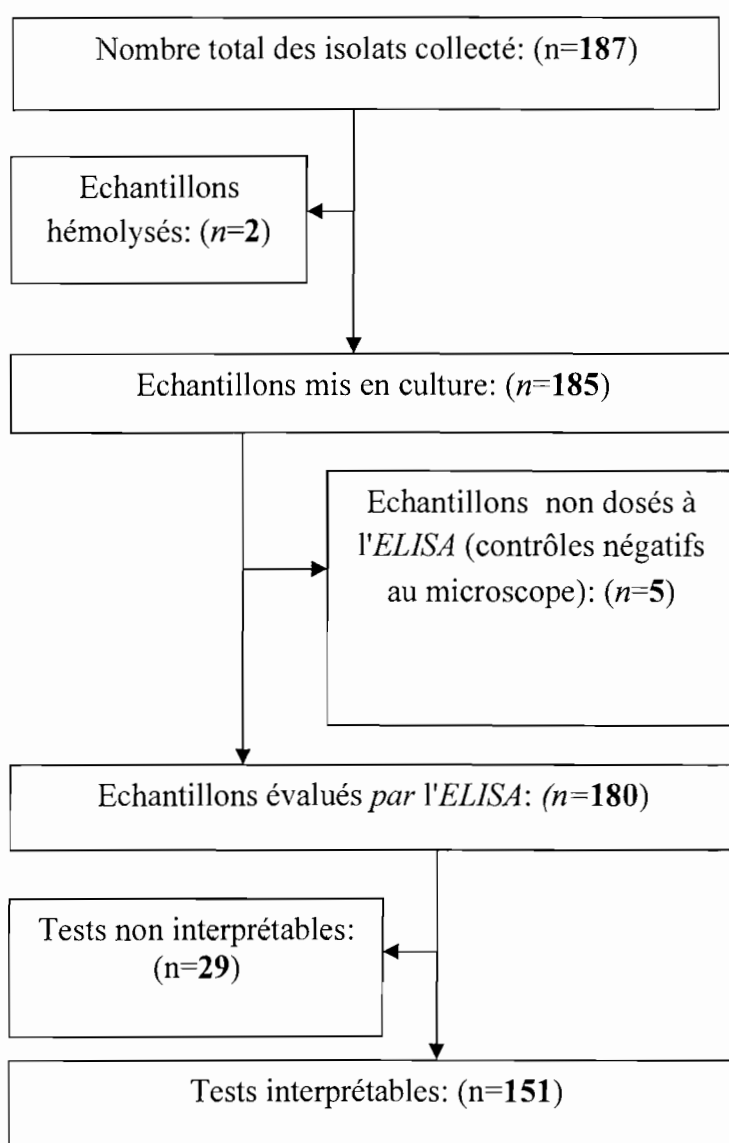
Nombre total des isolats collecté: (n=187)

Echantillons hémolysés: ($n$=2)

Echantillons mis en culture: ($n$=185)

Echantillons non dosés à l'ELISA (contrôles négatifs au microscope): ($n$=5)

Echantillons évalués par l'ELISA: ($n$=180)

Tests non interprétables: (n=29)

Tests interprétables: (n=151)